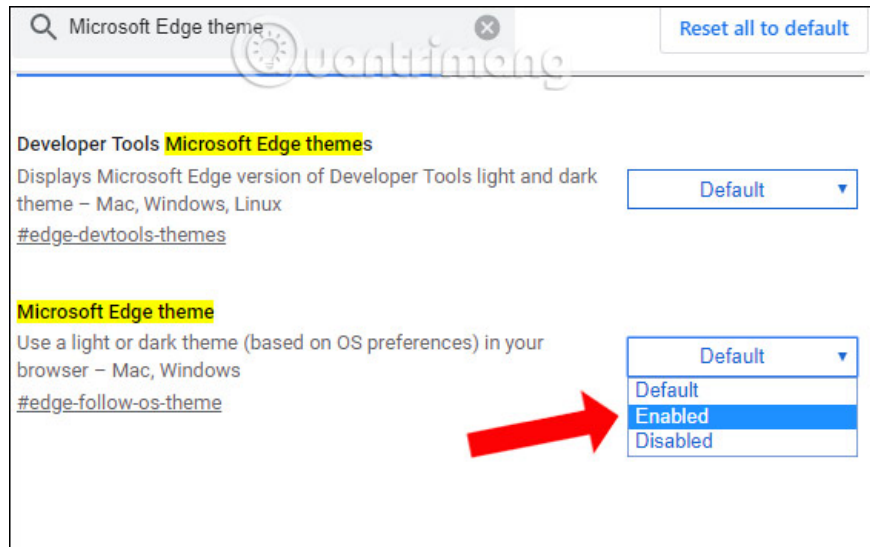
Microsoft Edge theme

Reset all to default

Quantrimang

Developer Tools Microsoft Edge themes

Displays Microsoft Edge version of Developer Tools light and dark theme – Mac, Windows, Linux

#edge-devtools-themes

Default

Microsoft Edge theme

Use a light or dark theme (based on OS preferences) in your browser – Mac, Windows

#edge-follow-os-theme

Default

Default

Enabled

Disabled